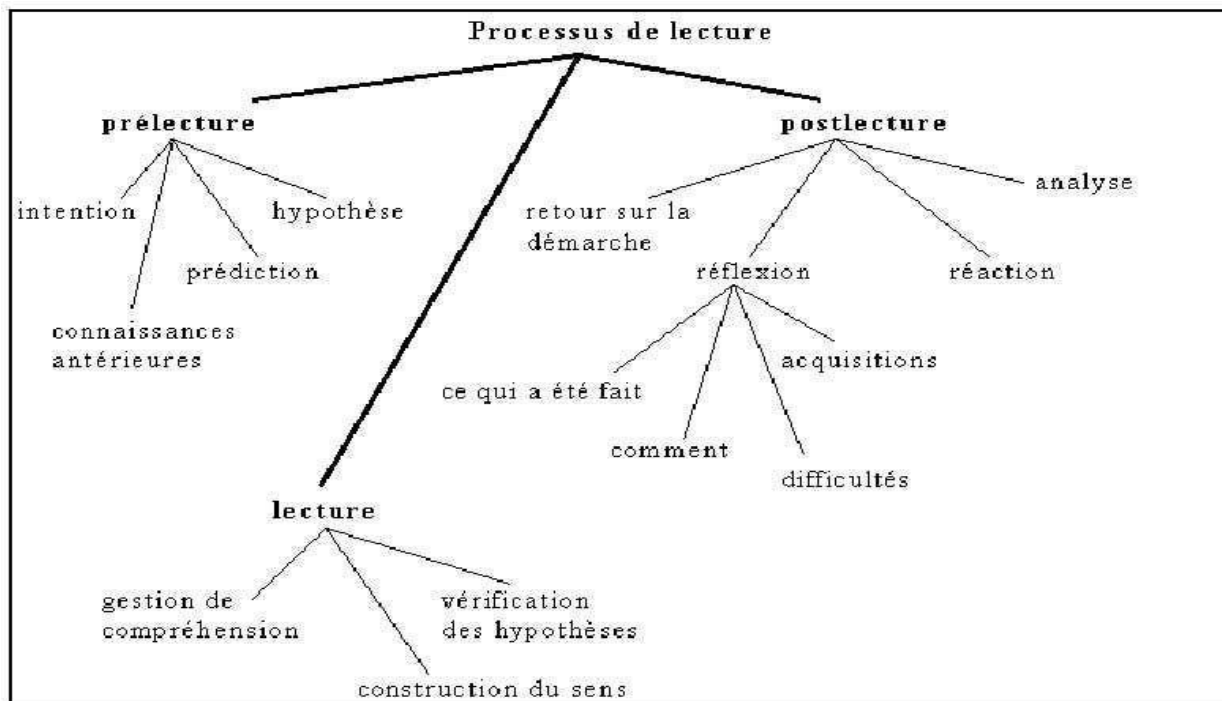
Processus de lecture

prélecture

intention

hypothèse

prédiction

connaissances antérieures

postlecture

retour sur la démarche

analyse

réflexion

réaction

ce qui a été fait

acquisitions

comment

difficultés

lecture

gestion de compréhension

vérification des hypothèses

construction du sens